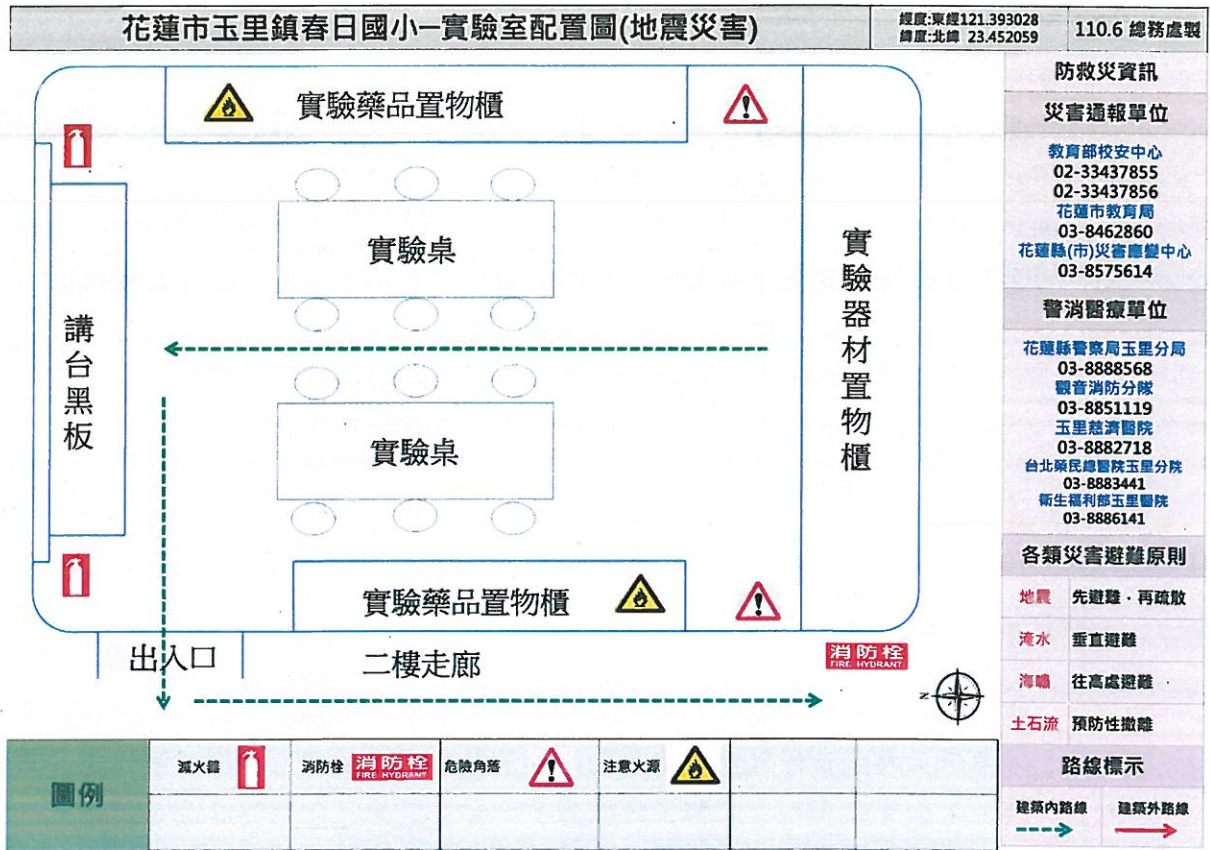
花蓮市玉里鎮春日國小一實驗室配置圖(地震災害)

經度:東經121.393028
緯度:北緯 23.452059

110.6 總務處製

實驗藥品置物櫃

實驗桌

實驗桌

講台黑板

實驗器材置物櫃

實驗藥品置物櫃

出入口

二樓走廊

消防栓
FIRE HYDRANT

防救災資訊

災害通報單位

教育部校安中心
02-33437855
02-33437856
花蓮市教育局
03-8462860
花蓮縣(市)災害應變中心
03-8575614

警消醫療單位

花蓮縣警察局玉里分局
03-8888568
觀音消防分隊
03-8851119
玉里慈濟醫院
03-8882718
台北榮民總醫院玉里分院
03-8883441
衛生福利部玉里醫院
03-8886141

各類災害避難原則

| 地震 | 先避難．再疏散 |
|---|---|
| 淹水 | 垂直避難 |
| 海嘯 | 往高處避難 |
| 土石流 | 預防性撤離 |

路線標示

建築內路線
建築外路線

| 圖例 | 滅火器 | 消防栓 消防栓 FIRE HYDRANT | 危險角落 | 注意火源 | | |
|---|---|---|---|---|---|---|
| | | | | | | |